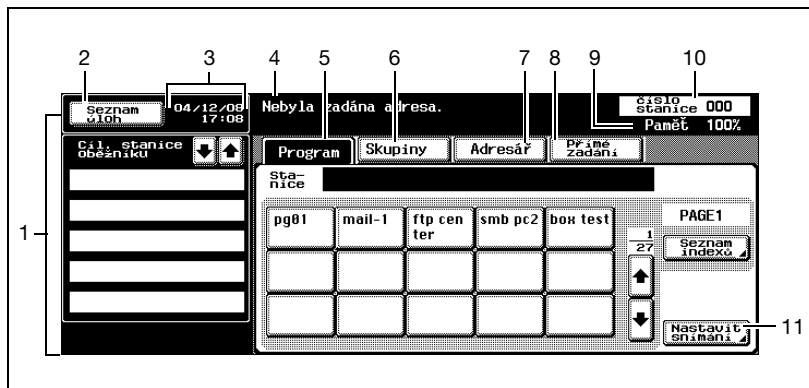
2 3 4 5 6 7 8 9 10

Seznam úloh
04/12/08 17:08
Nebyla zadána adresa.
číslo stanice 000
Paměť 100%

Cíl. stanice oběžníku

Program
Skupiny
Adresář
Přímé zadání

Stanice

pg01
mail-1
ftp center
smb pc2
box test

PAGE1
1/27
Seznam indexů

Nastavit snímání

1
11